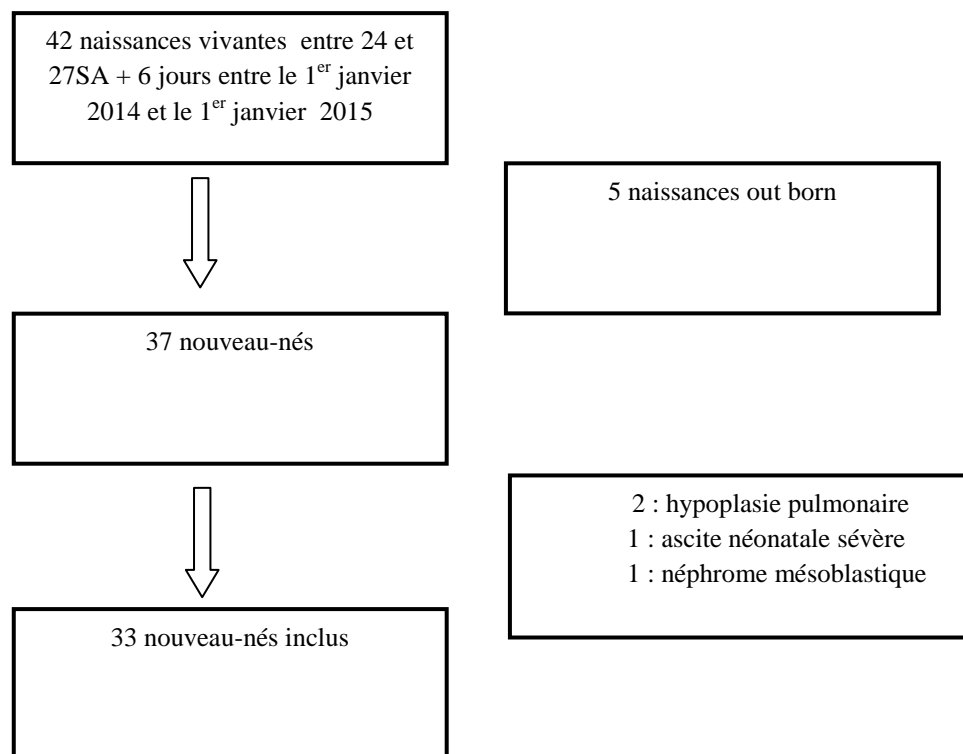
42 naissances vivantes entre 24 et 27SA + 6 jours entre le 1$^{er}$ janvier 2014 et le 1$^{er}$ janvier 2015

5 naissances out born

37 nouveau-nés

2 : hypoplasie pulmonaire
1 : ascite néonatale sévère
1 : néphrome mésoblastique

33 nouveau-nés inclus